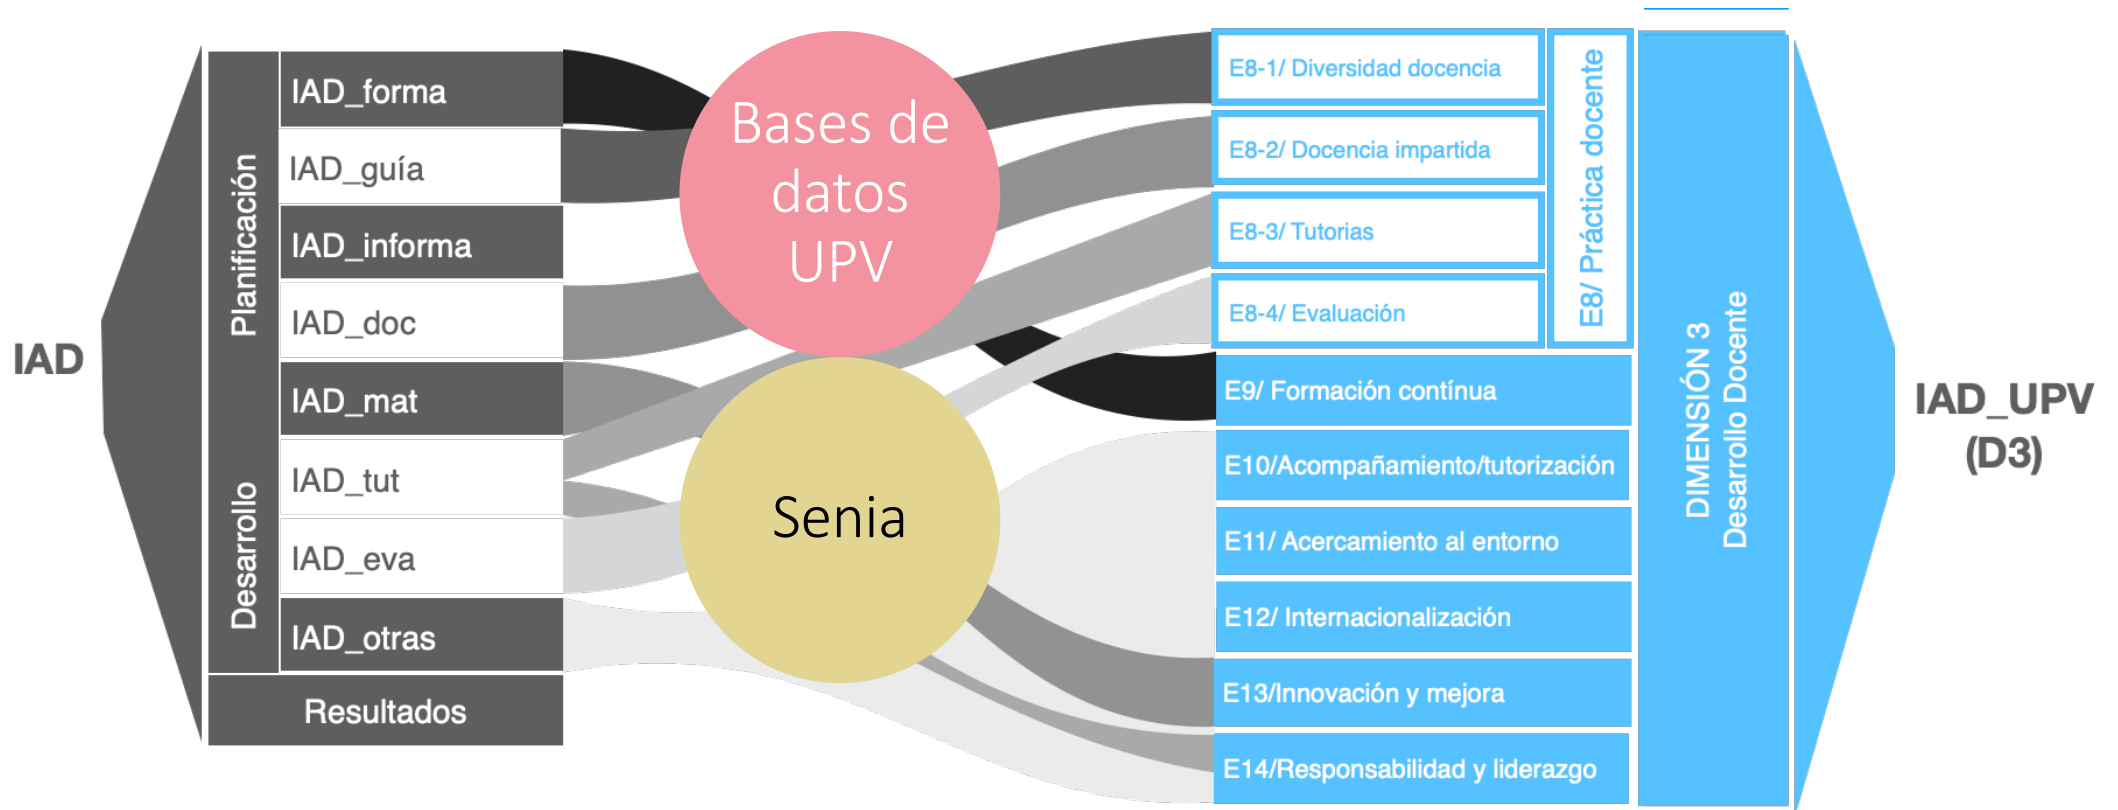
IAD

Planificación

Desarrollo

IAD_forma

IAD_guía

IAD_informa

IAD_doc

IAD_mat

IAD_tut

IAD_eva

IAD_otras

Resultados

Bases de datos UPV

Senia

E8-1/ Diversidad docencia

E8-2/ Docencia impartida

E8-3/ Tutorias

E8-4/ Evaluación

E8/ Práctica docente

E9/ Formación contínua

E10/Acompañamiento/tutorización

E11/ Acercamiento al entorno

E12/ Internacionalización

E13/Innovación y mejora

E14/Responsabilidad y liderazgo

DIMENSIÓN 3
Desarrollo Docente

IAD_UPV
(D3)